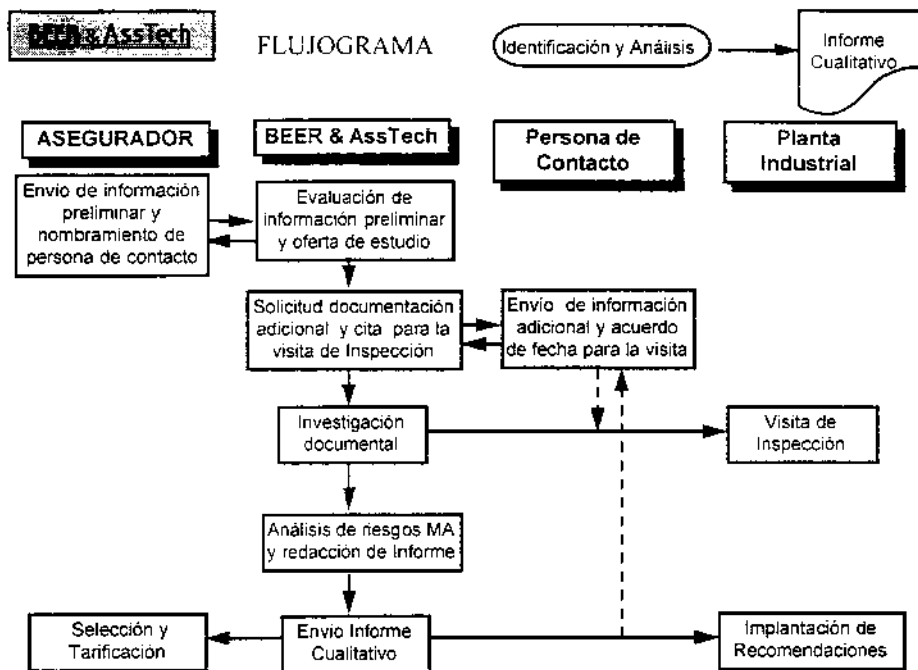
BEER&AssTech

FLUJOGRAMA

Identificación y Análisis

Informe Cualitativo

ASEGURADOR

BEER & AssTech

Persona de Contacto

Planta Industrial

Envio de información preliminar y nombramiento de persona de contacto

Evaluación de información preliminar y oferta de estudio

Solicitud documentación adicional y cita para la visita de Inspección

Envio de información adicional y acuerdo de fecha para la visita

Investigación documental

Visita de Inspección

Análisis de riesgos MA y redacción de Informe

Selección y Tarificación

Envio Informe Cualitativo

Implantación de Recomendaciones